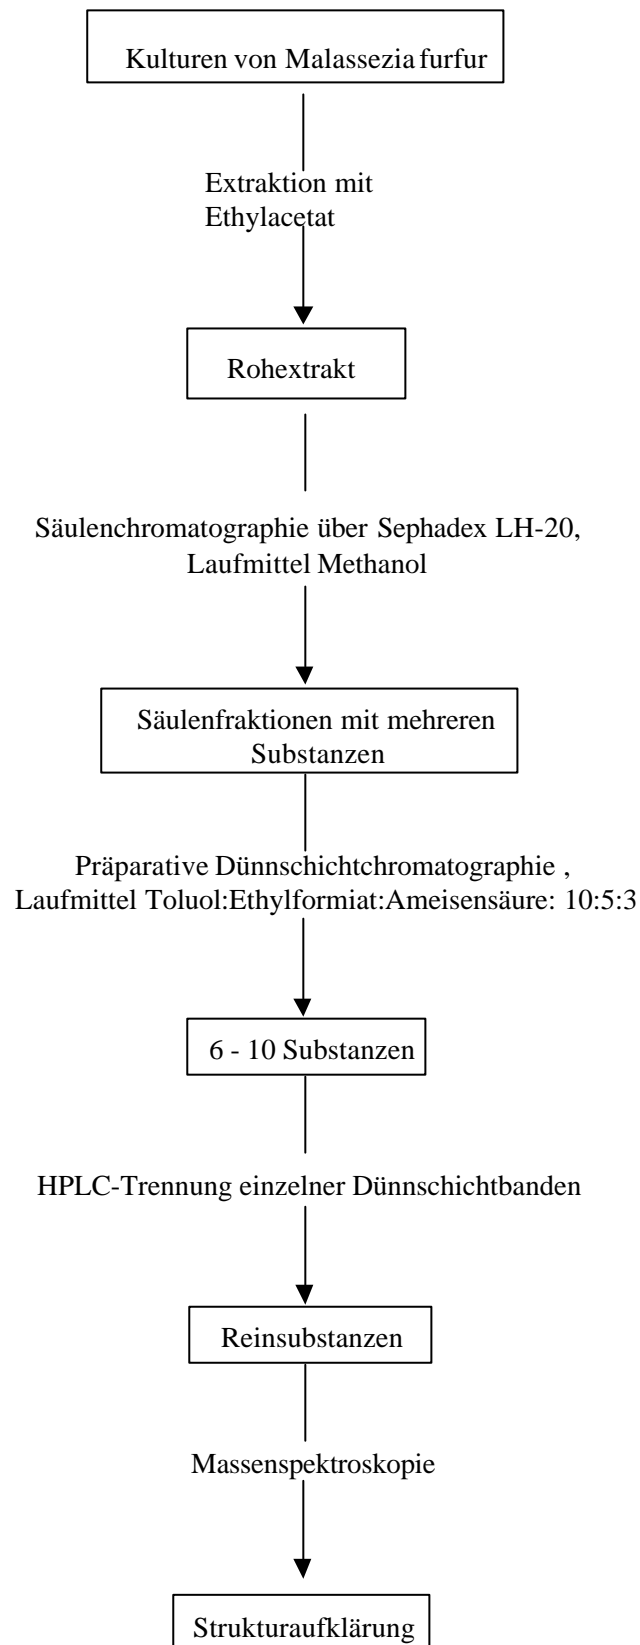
Kulturen von Malassezia furfur

Extraktion mit Ethylacetat

Rohextrakt

Säulenchromatographie über Sephadex LH-20, Laufmittel Methanol

Säulenfraktionen mit mehreren Substanzen

Präparative Dünnschichtchromatographie , Laufmittel Toluol:Ethylformiat:Ameisensäure: 10:5:3

6 - 10 Substanzen

HPLC-Trennung einzelner Dünnschichtbanden

Reinsubstanzen

Massenspektroskopie

Strukturaufklärung